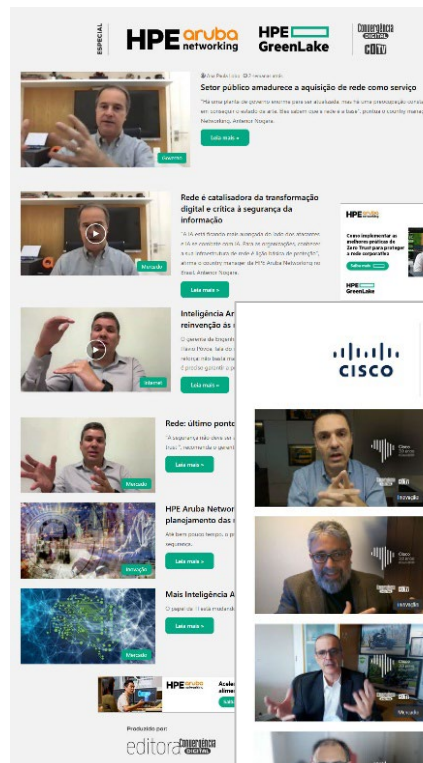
ESPECIAL

HPE aruba networking

HPE GreenLake

Convergência DIGITAL CDTV

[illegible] · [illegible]

Setor público amadurece a aquisição de rede como serviço

"Há uma planta de governo enorme para ser atualizada, mas há uma preocupação com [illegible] em conseguir o estado da arte. Eles sabem que a rede é a base", pontua o country manager da HPE Aruba Networking, Anderson Nogara.

Governo

Leia mais »

Rede é catalisadora da transformação digital e crítica à segurança da informação

"A IA está ficando mais avançada do lado dos atacantes e IA em operação com IA. Para as organizações, modernizar a sua infraestrutura de rede é ligação crítica de proteção", afirma o country manager da HPE Aruba Networking no Brasil, Anderson Nogara.

Mercado

Leia mais »

HPE aruba networking

Como implementar as melhores práticas de Zero Trust para proteger a rede corporativa

Saiba mais

HPE GreenLake

Inteligência Ar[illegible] reinvenção às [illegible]

O gerente de Engenh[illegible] Flavio Pôrto, fala do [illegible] entrega mais bem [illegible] ele. O grande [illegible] é prover garantir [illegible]

Internet

Leia mais »

Rede: último ponto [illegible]

"A segurança não deve ser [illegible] Tudo", ressaltando o gerent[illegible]

Mercado

Leia mais »

HPE Aruba Networ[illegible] planejamento das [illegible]

Até bem pouco tempo, o p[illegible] segurança.

Inovação

Leia mais »

Mais Inteligência A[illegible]

O papel da TI está mudand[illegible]

Mercado

Leia mais »

HPE aruba networking

Acele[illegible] alime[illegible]

Saiba

Produzido por

editora Convergência DIGITAL

CISCO

Cisco

Inovação

Cisco

Inovação

Mercado